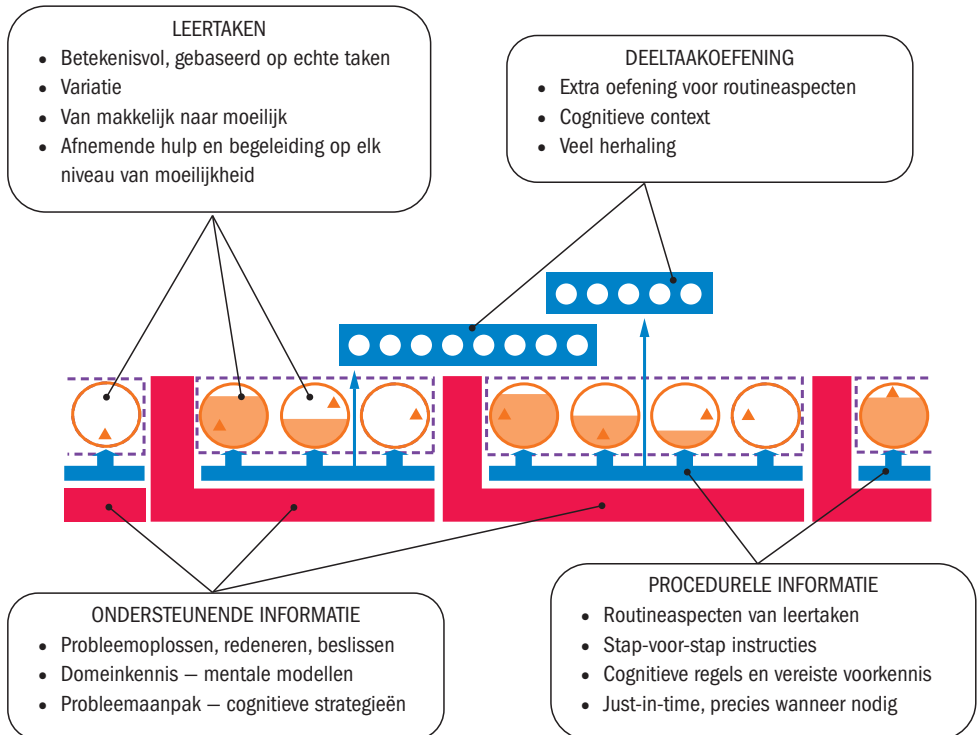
LEERTAKEN
- Betekenisvol, gebaseerd op echte taken
- Variatie
- Van makkelijk naar moeilijk
- Afnemende hulp en begeleiding op elk niveau van moeilijkheid

DEELTAAKOEFENING
- Extra oefening voor routineaspecten
- Cognitieve context
- Veel herhaling

ONDERSTEUNENDE INFORMATIE
- Probleemoplossen, redeneren, beslissen
- Domeinkennis — mentale modellen
- Probleemaanpak — cognitieve strategieën

PROCEDURELE INFORMATIE
- Routineaspecten van leertaken
- Stap-voor-stap instructies
- Cognitieve regels en vereiste voorkennis
- Just-in-time, precies wanneer nodig